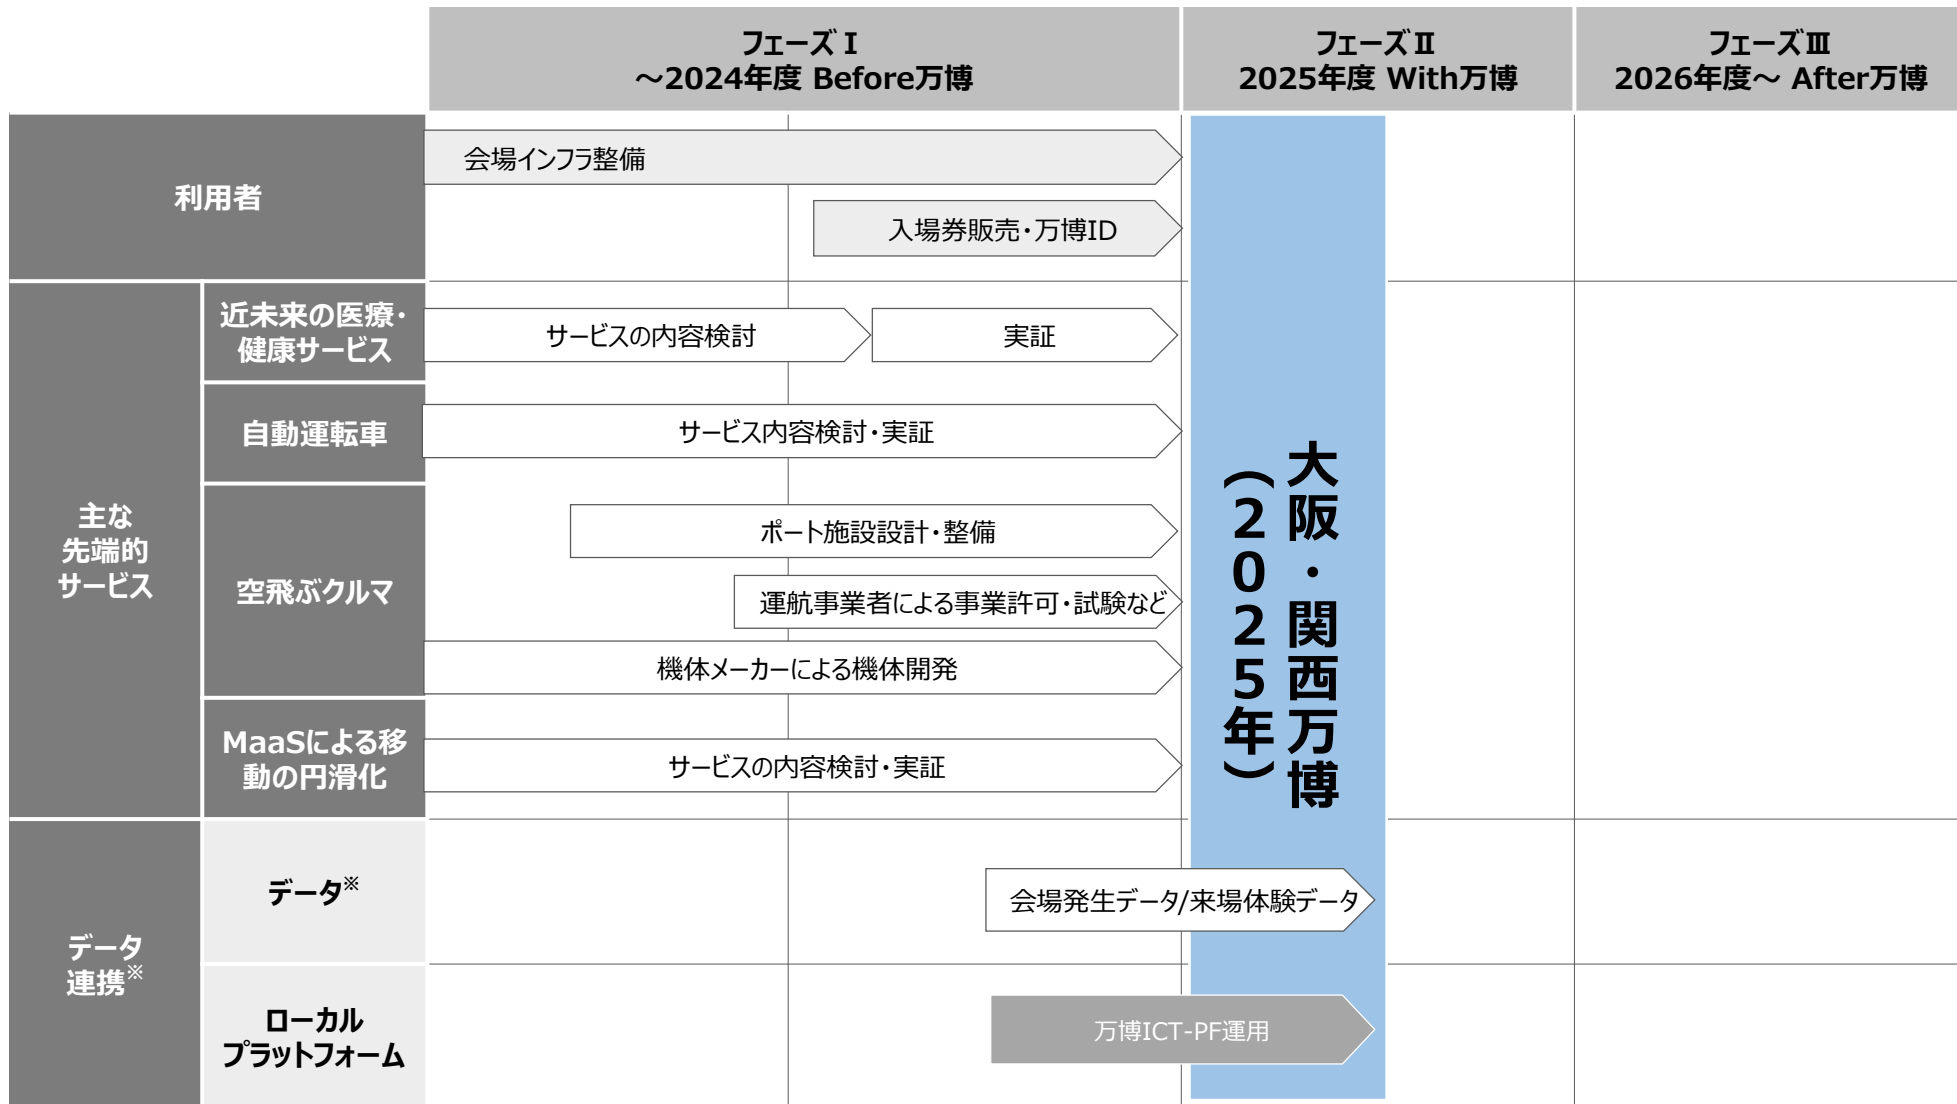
フェーズⅠ
～2024年度 Before万博

フェーズⅡ
2025年度 With万博

フェーズⅢ
2026年度～ After万博

利用者

会場インフラ整備

入場券販売・万博ID

主な
先端的
サービス

近未来の医療・
健康サービス

サービスの内容検討

実証

自動運転車

サービス内容検討・実証

空飛ぶクルマ

ポート施設設計・整備

運航事業者による事業許可・試験など

機体メーカーによる機体開発

MaaSによる移動の円滑化

サービスの内容検討・実証

大阪・関西万博（2025年）

データ
連携※

データ※

会場発生データ/来場体験データ

ローカル
プラットフォーム

万博ICT-PF運用